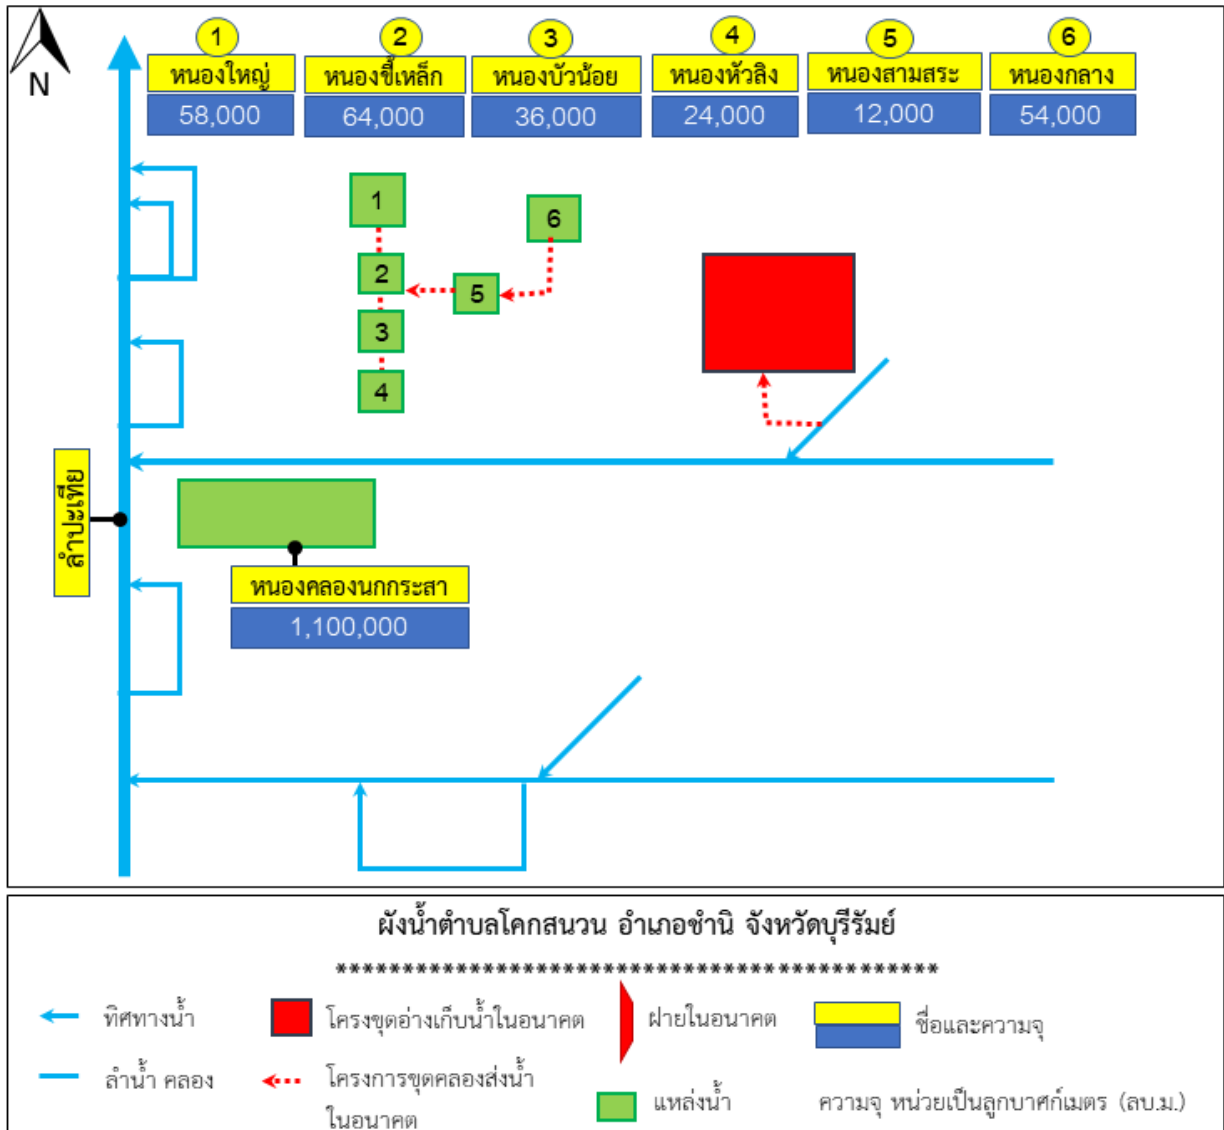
N

1
หนองใหญ่
58,000

2
หนองขี้เหล็ก
64,000

3
หนองบัวน้อย
36,000

4
หนองหัวลิง
24,000

5
หนองสามสระ
12,000

6
หนองกลาง
54,000

1
2
3
4
5
6

ลำปะเทีย

หนองคลองนกกระสา
1,100,000

ผังน้ำตำบลโคกสนวน อำเภอชำนิ จังหวัดบุรีรัมย์
**********************************************

ทิศทางน้ำ
โครงขุดอ่างเก็บน้ำในอนาคต
ฝายในอนาคต
ชื่อและความจุ
ลำน้ำ คลอง
โครงการขุดคลองส่งน้ำในอนาคต
แหล่งน้ำ
ความจุ หน่วยเป็นลูกบาศก์เมตร (ลบ.ม.)